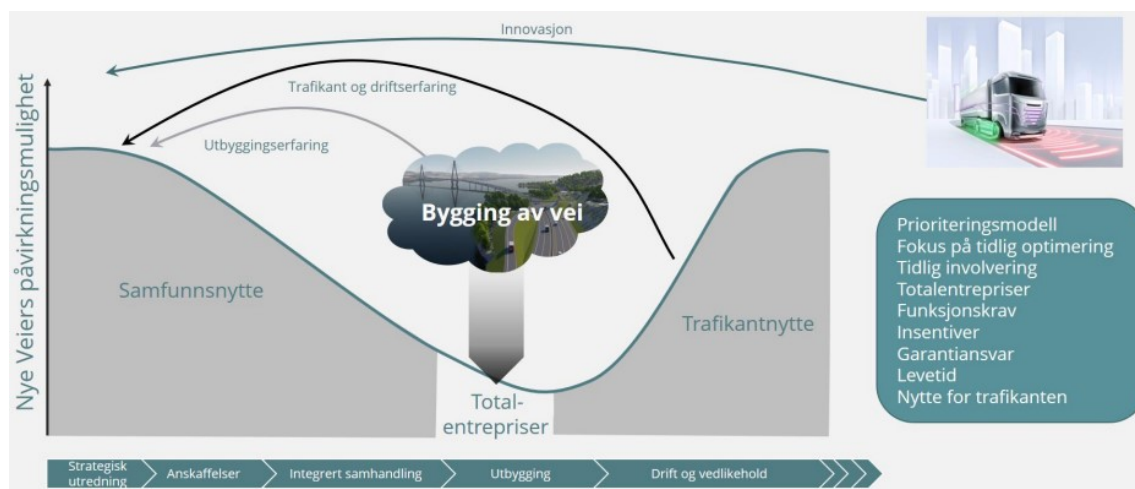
Innovasjon

Trafikant og driftserfaring

Utbyggingserfaring

Nye Veiers påvirkningsmulighet

Bygging av vei

Samfunnsnytte

Trafikantnytte

Totalentrepriser

Prioriteringsmodell
Fokus på tidlig optimering
Tidlig involvering
Totalentrepriser
Funksjonskrav
Insentiver
Garantiansvar
Levetid
Nytte for trafikanten

Strategisk utredning
Anskaffelser
Integrert samhandling
Utbygging
Drift og vedlikehold